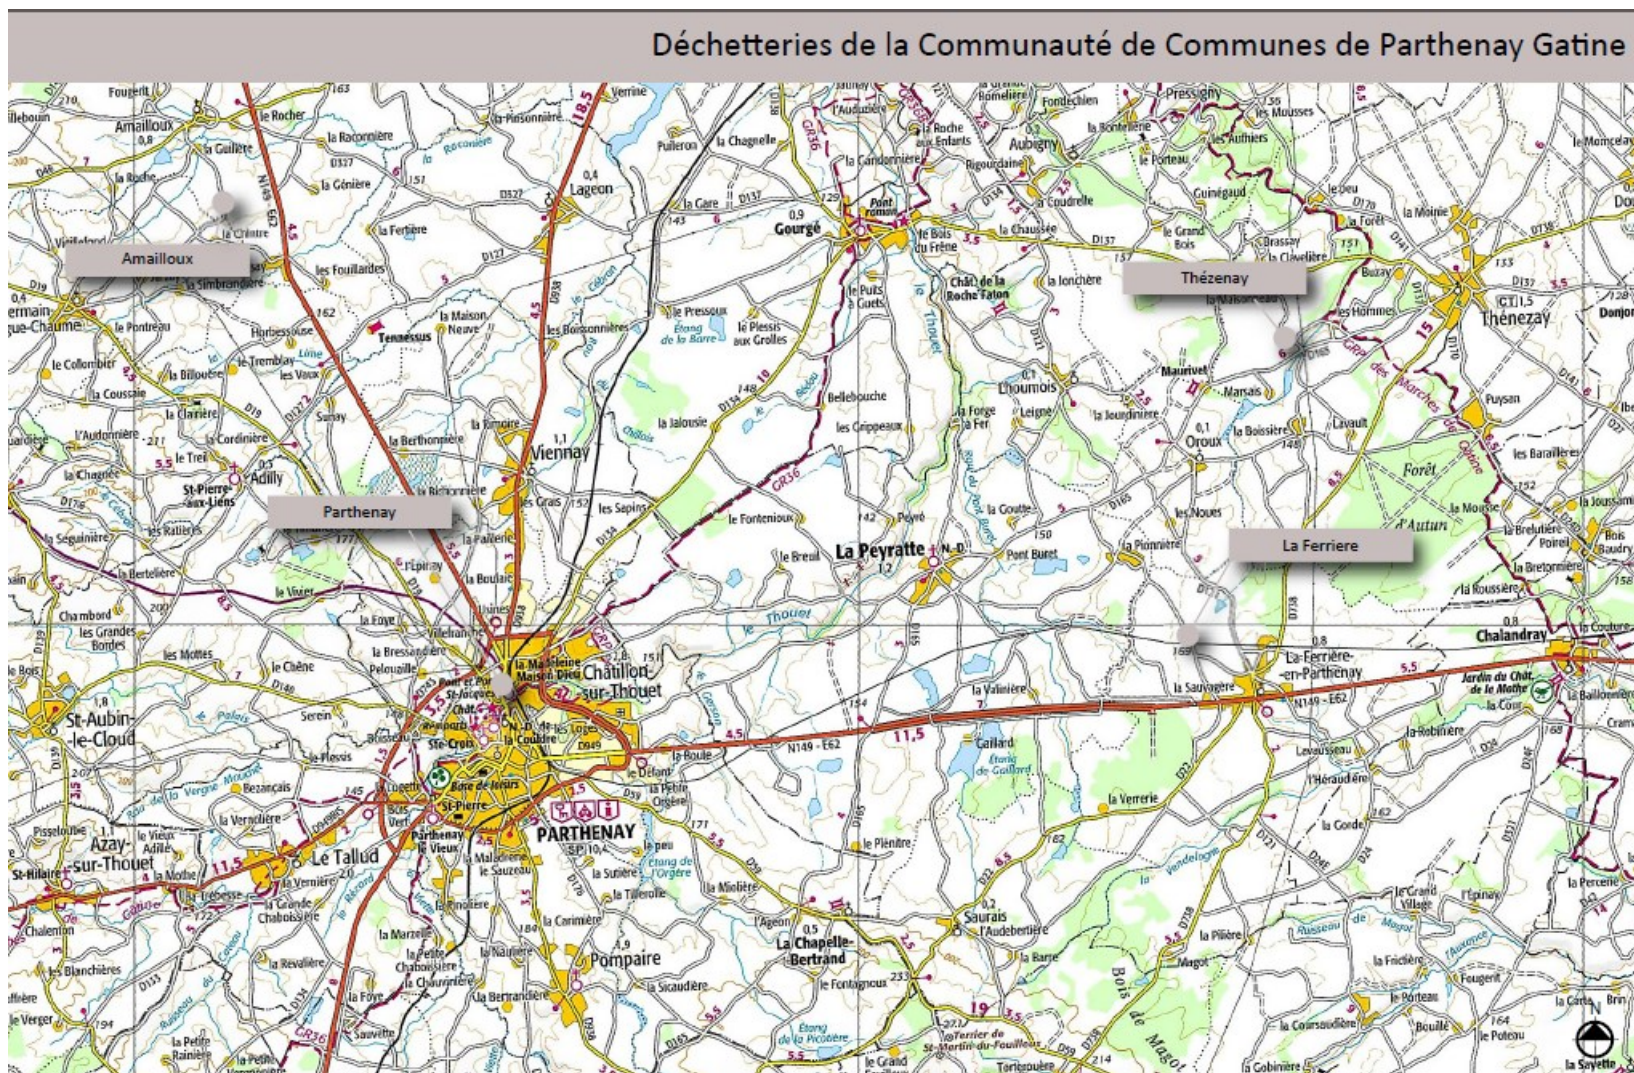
Déchetteries de la Communauté de Communes de Parthenay Gatine

Amailloux

Thézenay

Parthenay

La Ferriere

Amailloux
Fougerit
le Rocher
la Raconnière
la Guilière
la Génière
Lageon
Pressigny
Gourgé
Aubigny
Viennay
Tennessus
Adilly
Thénezay
Chatillon-sur-Thouet
La Peyratte
La Ferrière-en-Parthenay
Chalandray
St-Aubin-le-Cloud
PARTHENAY
Le Tallud
Azay-sur-Thouet
Pompaire
La Chapelle-Bertrand
Saurais
Oroux
Maurivet
Lhoumois
N149 - E62
N